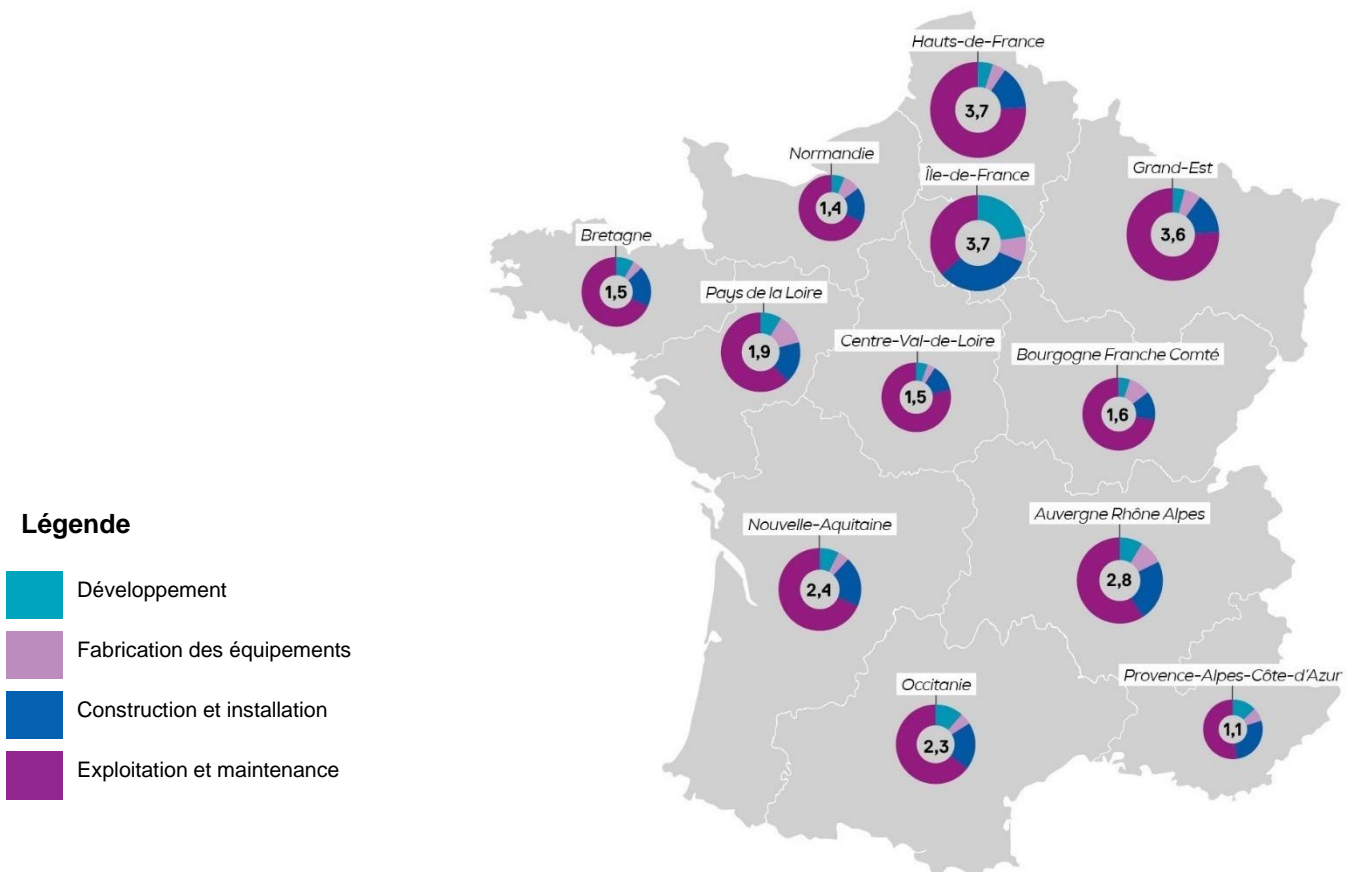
Hauts-de-France
3,7

Normandie
1,4

Île-de-France
3,7

Grand-Est
3,6

Bretagne
1,5

Pays de la Loire
1,9

Centre-Val-de-Loire
1,5

Bourgogne Franche Comté
1,6

Légende

Développement

Fabrication des équipements

Construction et installation

Exploitation et maintenance

Nouvelle-Aquitaine
2,4

Auvergne Rhône Alpes
2,8

Occitanie
2,3

Provence-Alpes-Côte-d'Azur
1,1